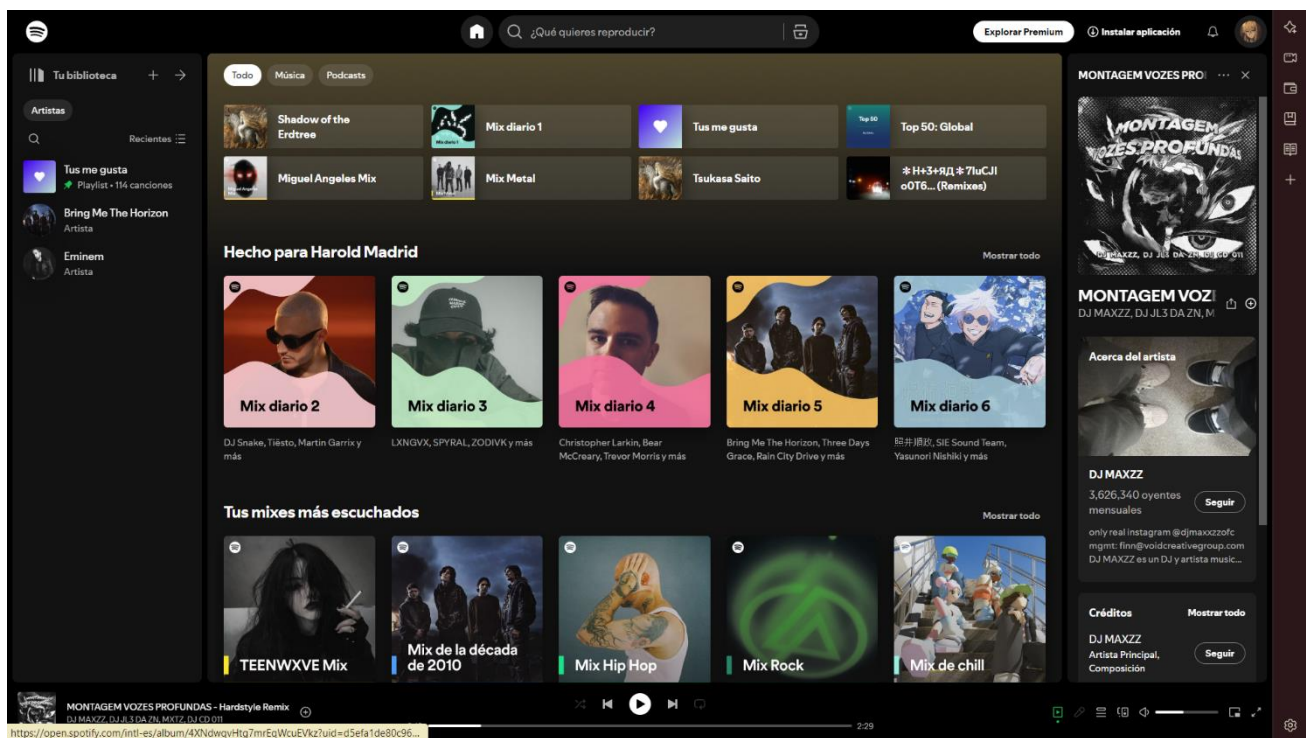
¿Qué quieres reproducir?

Explorar Premium
Instalar aplicación

Tu biblioteca
Artistas
Recientes
Tus me gusta
Playlist • 114 canciones
Bring Me The Horizon
Artista
Eminem
Artista

Todo
Música
Podcasts

Shadow of the Erdtree
Mix diario 1
Tus me gusta
Top 50: Global
Miguel Angeles Mix
Mix Metal
Tsukasa Saito
*H+3+ЯД*7luCJl oOT6... (Remixes)

Hecho para Harold Madrid
Mostrar todo

Mix diario 2
DJ Snake, Tiësto, Martin Garrix y más
Mix diario 3
LXNGVX, SPYRAL, ZODIVK y más
Mix diario 4
Christopher Larkin, Bear McCreary, Trevor Morris y más
Mix diario 5
Bring Me The Horizon, Three Days Grace, Rain City Drive y más
Mix diario 6
照井順政, SIE Sound Team, Yasunori Nishiki y más

Tus mixes más escuchados
Mostrar todo

TEENWXVE Mix
Mix de la década de 2010
Mix Hip Hop
Mix Rock
Mix de chill

MONTAGEM VOZES PRO
MONTAGEM VOZES PROFUNDAS
DJ MAXZZ, DJ JL3 DA ZN, MXTZ, DJ CD 011
MONTAGEM VOZ
DJ MAXZZ, DJ JL3 DA ZN, M
Acerca del artista
DJ MAXZZ
3,626,340 oyentes mensuales
Seguir
only real instagram @djmaxxzzofc
mgmt: finn@voidcreativegroup.com
DJ MAXZZ es un DJ y artista music...
Créditos
Mostrar todo
DJ MAXZZ
Artista Principal, Composición
Seguir

MONTAGEM VOZES PROFUNDAS - Hardstyle Remix
DJ MAXZZ, DJ JL3 DA ZN, MXTZ, DJ CD 011
2:29
https://open.spotify.com/intl-es/album/4XNdwqvHtg7mrEqWcuEVkz?uid=d5efa1de80c96...